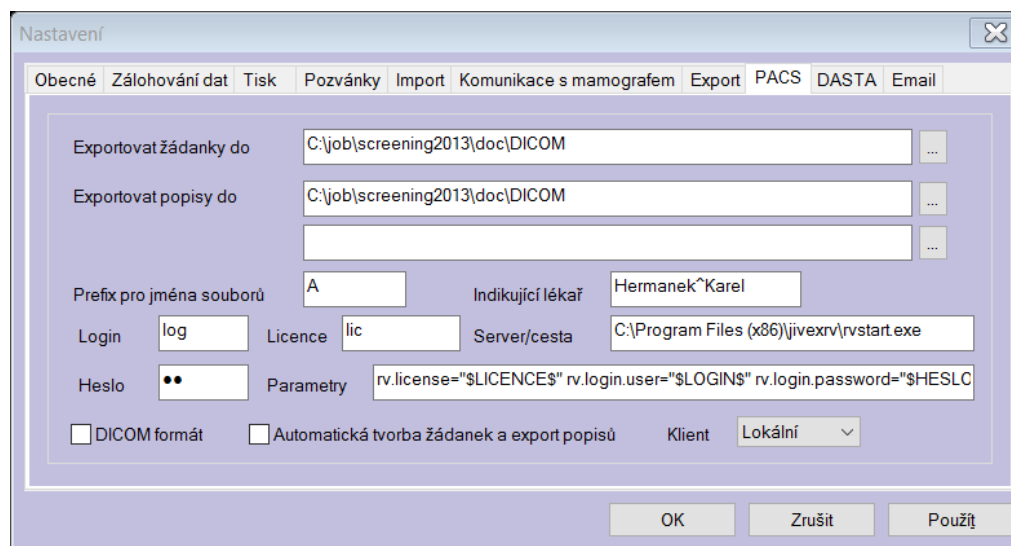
Nastavení

Obecné | Zálohování dat | Tisk | Pozvánky | Import | Komunikace s mamografem | Export | PACS | DASTA | Email

Exportovat žádanky do C:\job\screening2013\doc\DICOM ...

Exportovat popisy do C:\job\screening2013\doc\DICOM ...

...

Prefix pro jména souborů A

Indikující lékař Hermanek^Karel

Login log

Licence lic

Server/cesta C:\Program Files (x86)\jivexrv\rvstart.exe

Heslo ••

Parametry rv.license="$LICENCE$" rv.login.user="$LOGIN$" rv.login.password="$HESLC

DICOM formát

Automatická tvorba žádanek a export popisů

Klient Lokální

OK

Zrušit

Použít